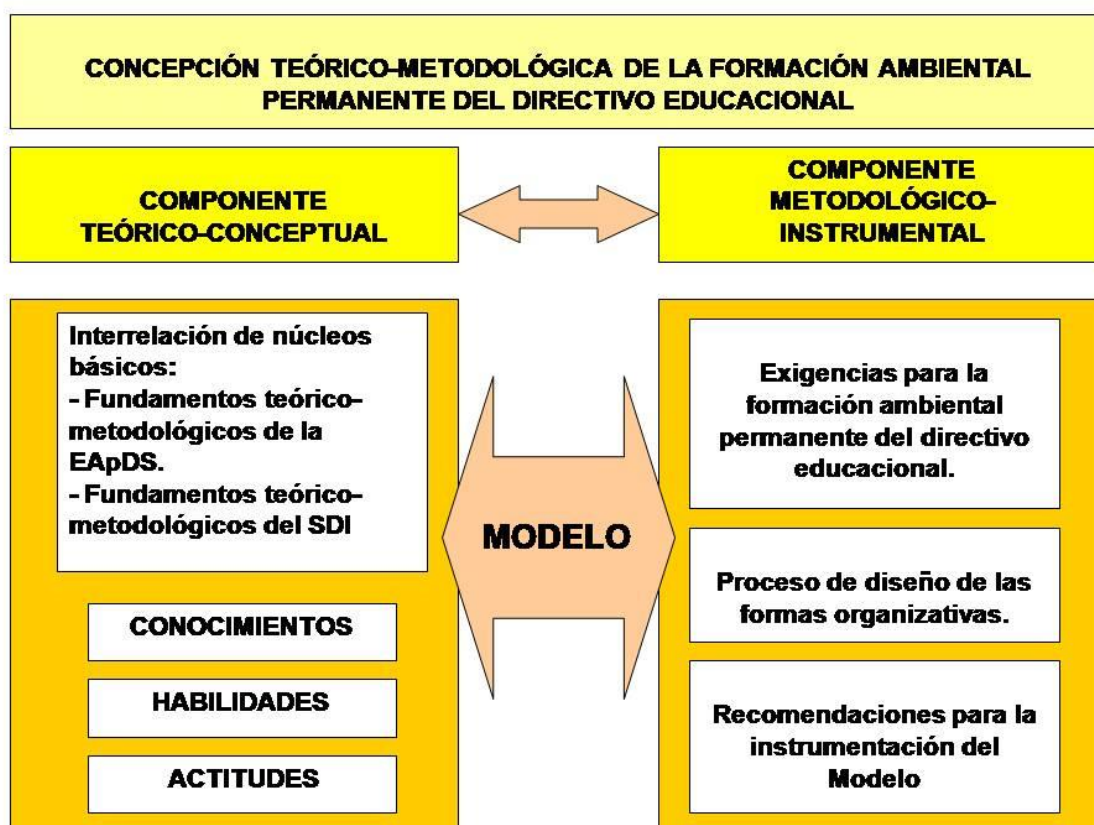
CONCEPCIÓN TEÓRICO-METODOLÓGICA DE LA FORMACIÓN AMBIENTAL PERMANENTE DEL DIRECTIVO EDUCACIONAL

COMPONENTE TEÓRICO-CONCEPTUAL

COMPONENTE METODOLÓGICO-INSTRUMENTAL

Interrelación de núcleos básicos:
- Fundamentos teórico-metodológicos de la EApDS.
- Fundamentos teórico-metodológicos del SDI

CONOCIMIENTOS

HABILIDADES

ACTITUDES

MODELO

Exigencias para la formación ambiental permanente del directivo educacional.

Proceso de diseño de las formas organizativas.

Recomendaciones para la instrumentación del Modelo